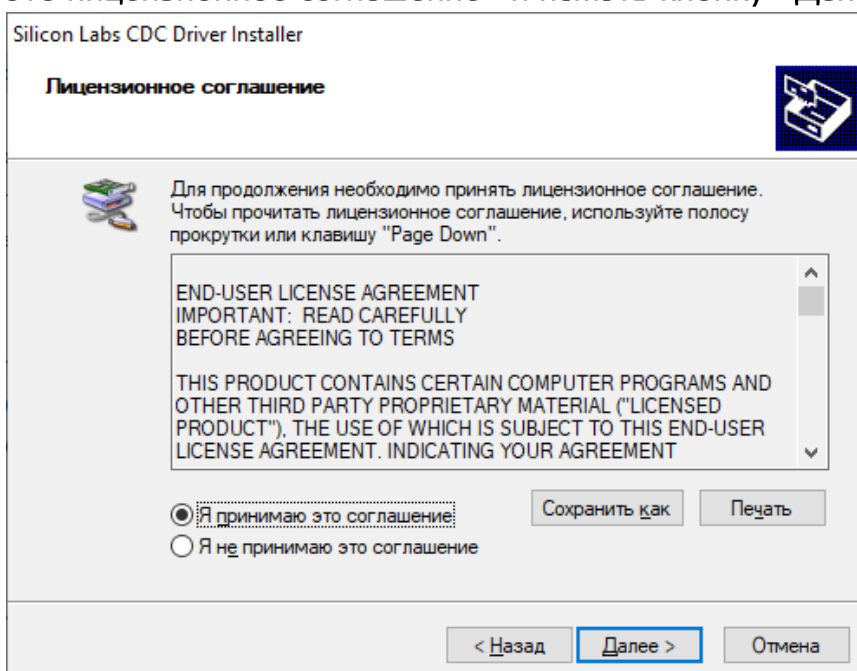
Silicon Labs CDC Driver Installer

Лицензионное соглашение

Для продолжения необходимо принять лицензионное соглашение. Чтобы прочитать лицензионное соглашение, используйте полосу прокрутки или клавишу "Page Down".

END-USER LICENSE AGREEMENT
IMPORTANT: READ CAREFULLY
BEFORE AGREEING TO TERMS

THIS PRODUCT CONTAINS CERTAIN COMPUTER PROGRAMS AND OTHER THIRD PARTY PROPRIETARY MATERIAL ("LICENSED PRODUCT"), THE USE OF WHICH IS SUBJECT TO THIS END-USER LICENSE AGREEMENT. INDICATING YOUR AGREEMENT

Я принимаю это соглашение
Я не принимаю это соглашение

Сохранить как
Печать

< Назад
Далее >
Отмена